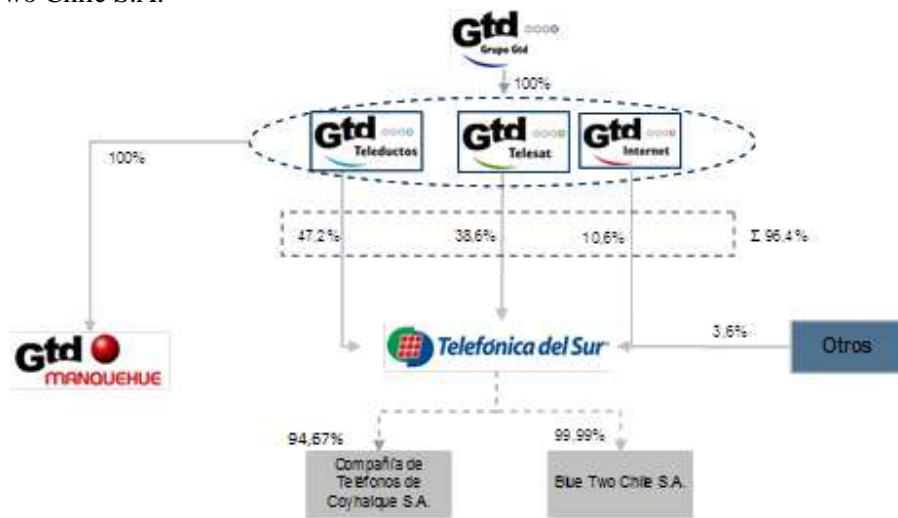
wo Chile S.A.

Gtd Grupo Gtd

100%

Gtd Teleductos

Gtd Telesat

Gtd Internet

100%

47,2%

38,6%

10,6%

Σ 96,4%

Gtd MANQUEHUE

Telefónica del Sur

3,6%

Otros

94,67%

99,99%

Compañía de Teléfonos de Coyhaique S.A.

Blue Two Chile S.A.